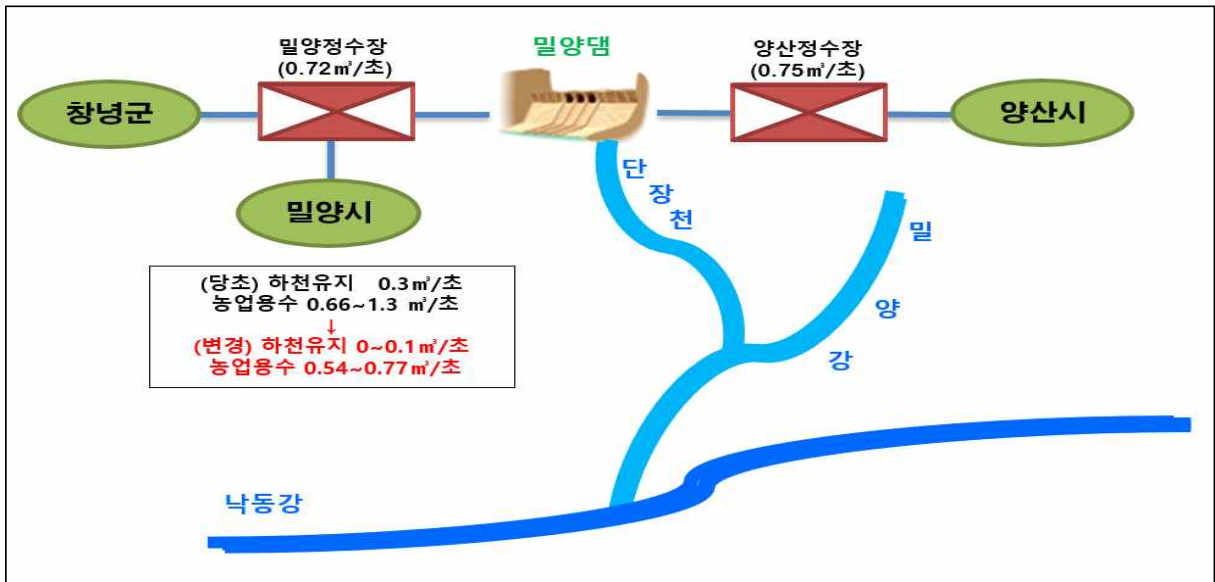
밀양정수장 (0.72㎥/초)

밀양댐

양산정수장 (0.75㎥/초)

창녕군

양산시

밀양시

단
장
천

밀
양
강

(당초) 하천유지 0.3㎥/초
농업용수 0.66~1.3 ㎥/초
↓
(변경) 하천유지 0~0.1㎥/초
농업용수 0.54~0.77㎥/초

낙동강